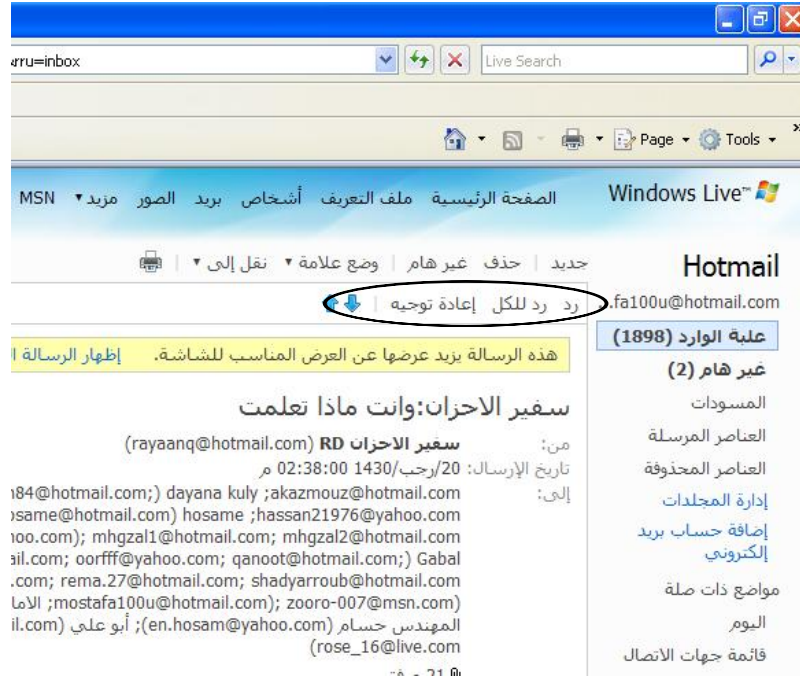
rru=inbox

Live Search

Page ▾ Tools ▾

Windows Live™

الصفحة الرئيسية ملف التعريف أشخاص بريد الصور مزيد ▾ MSN

Hotmail

.fa100u@hotmail.com

جديد | حذف غير هام | وضع علامة ▾ نقل إلى ▾ |

رد رد للكل إعادة توجيه |

علبة الوارد (1898)

غير هام (2)

المسودات

العناصر المرسلة

العناصر المحذوفة

إدارة المجلدات

إضافة حساب بريد إلكتروني

مواضع ذات صلة

اليوم

قائمة جهات الاتصال

هذه الرسالة يزيد عرضها عن العرض المناسب للشاشة. إظهار الرسالة ا

سفير الاحزان:وانت ماذا تعلمت

من: سفير الاحزان RD (rayaanq@hotmail.com)

تاريخ الإرسال: 20/رجب/1430 02:38:00 م

إلى: n84@hotmail.com;) dayana kuly ;akazmouz@hotmail.com osame@hotmail.com) hosame ;hassan21976@yahoo.com oo.com); mhgzal1@hotmail.com; mhgzal2@hotmail.com ail.com; oorfff@yahoo.com; qanoot@hotmail.com;) Gabal .com; rema.27@hotmail.com; shadyarroub@hotmail.com mostafa100u@hotmail.com); zooro-007@msn.com); الاما il.com) أبو علي ;(en.hosam@yahoo.com) المهندس حسام (rose_16@live.com